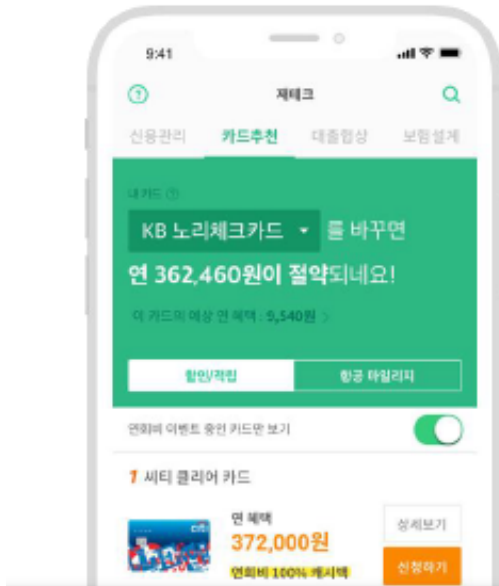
9:41

?

재테크

신용관리 카드추천 대출협상 보험설계

내 카드 ?

KB 노리체크카드 를 바꾸면

연 362,460원이 절약되네요!

이 카드의 예상 연 혜택 : 9,540원 >

할인/적립

항공 마일리지

연회비 이벤트 중인 카드만 보기

1 씨티 클리어 카드

연 혜택

372,000원

연회비 100% 캐시백

상세보기

신청하기